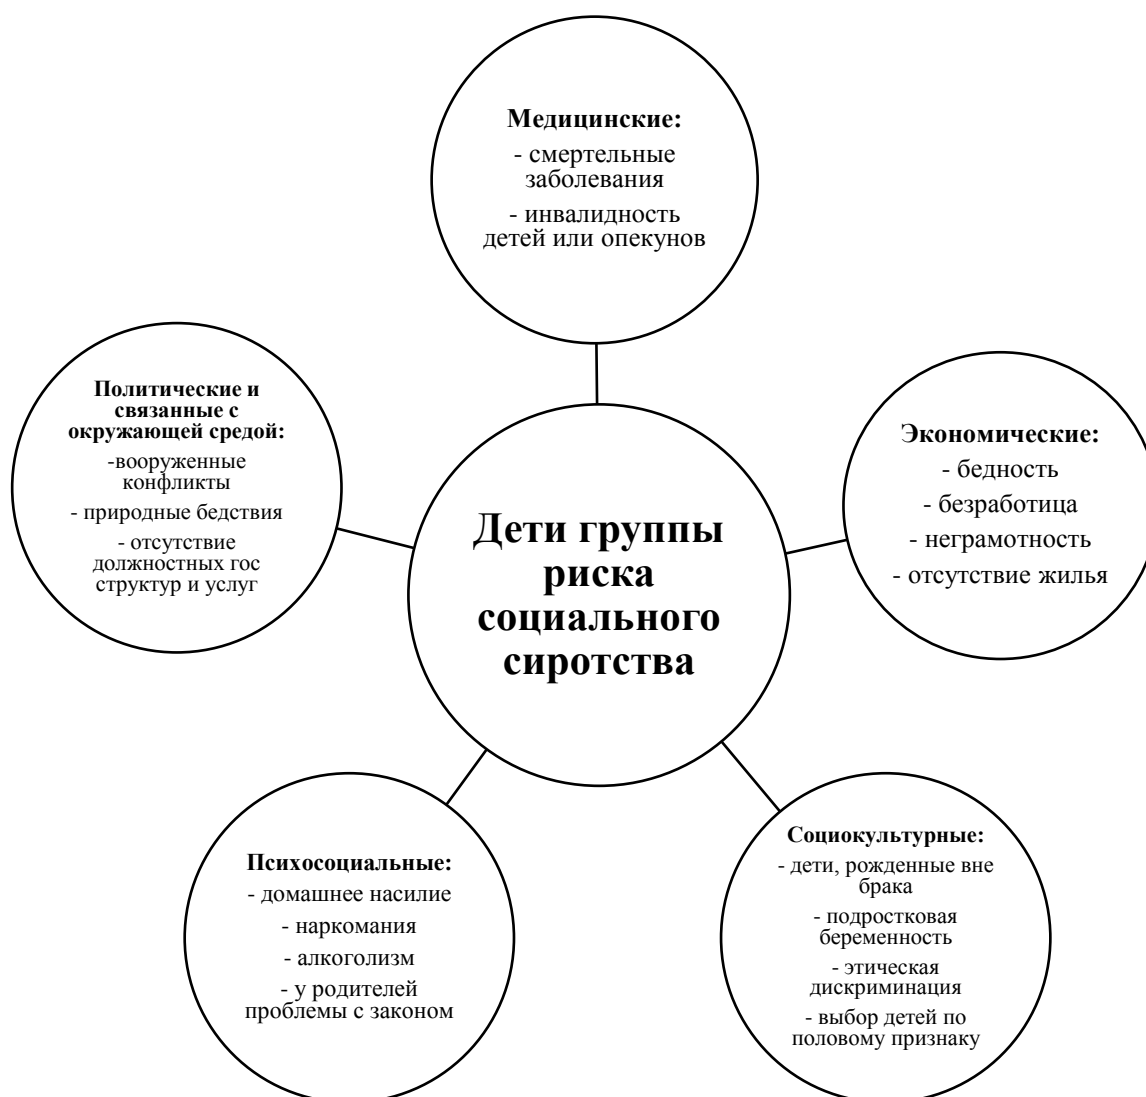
Медицинские:
- смертельные заболевания
- инвалидность детей или опекунов

Политические и связанные с окружающей средой:
-вооруженные конфликты
- природные бедствия
- отсутствие должностных гос структур и услуг

Дети группы риска социального сиротства

Экономические:
- бедность
- безработица
- неграмотность
- отсутствие жилья

Психосоциальные:
- домашнее насилие
- наркомания
- алкоголизм
- у родителей проблемы с законом

Социокультурные:
- дети, рожденные вне брака
- подростковая беременность
- этическая дискриминация
- выбор детей по половому признаку